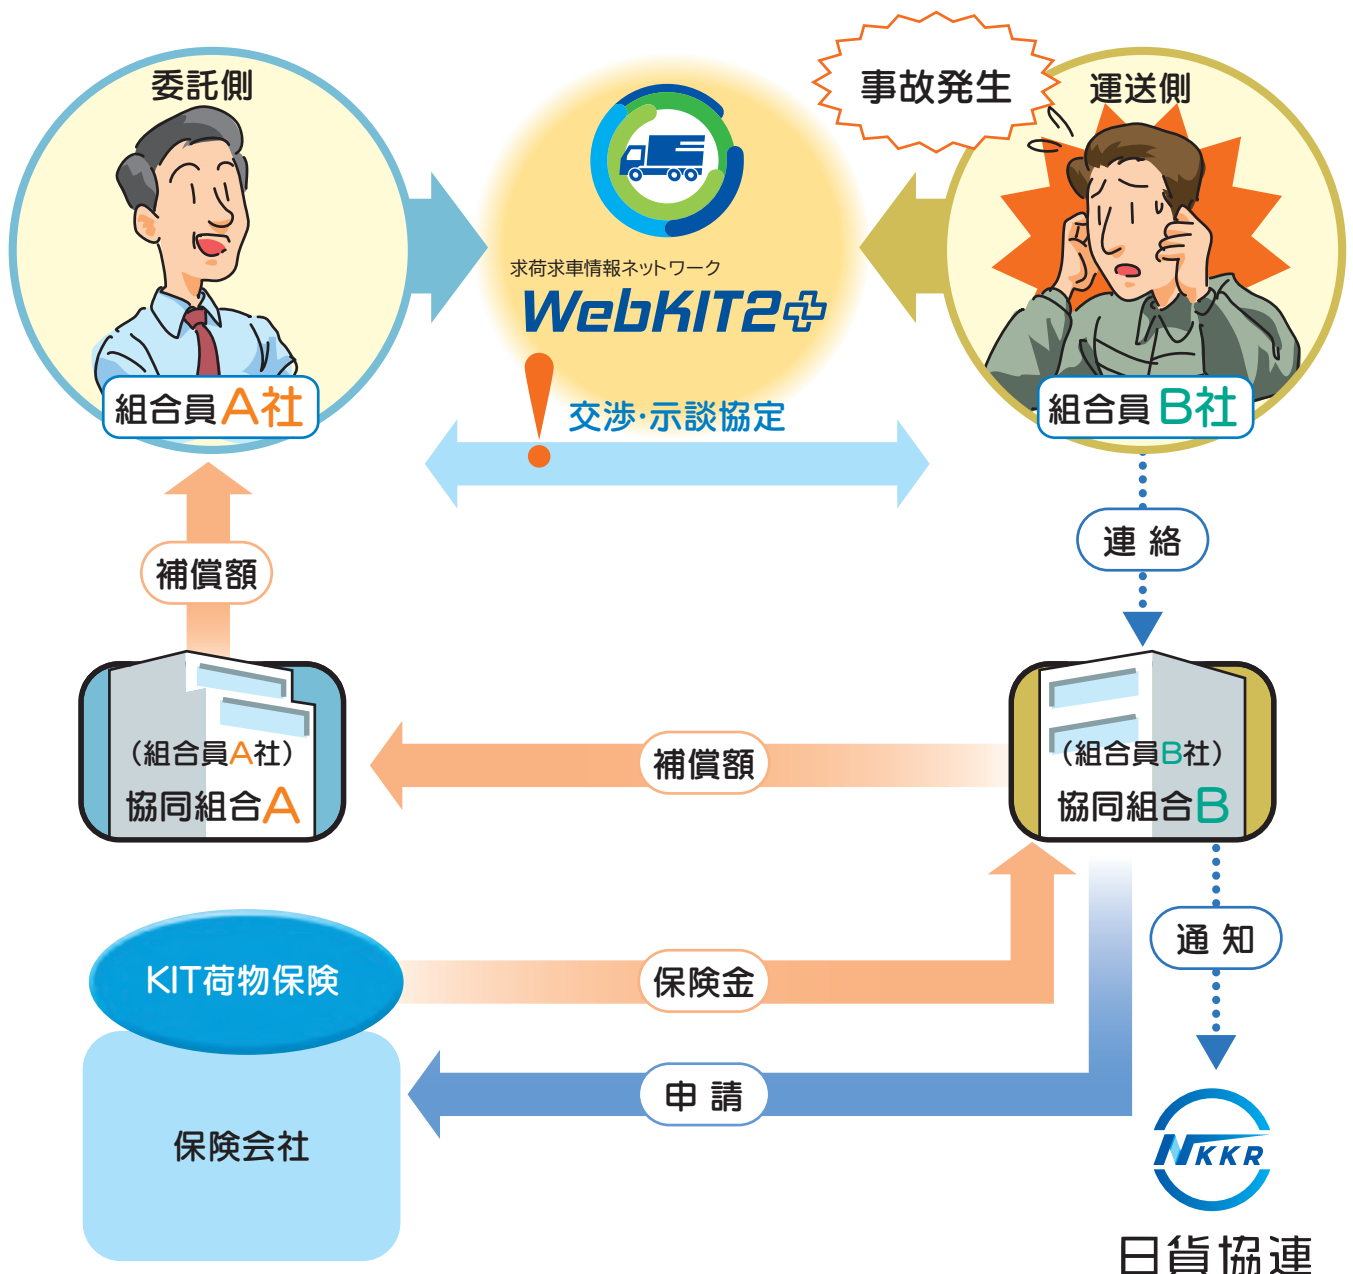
委託側

事故発生

運送側

求荷求車情報ネットワーク
WebKIT2+

組合員A社

組合員B社

交渉·示談協定

連 絡

補償額

（組合員A社）
協同組合A

補償額

（組合員B社）
協同組合B

通 知

KIT荷物保険

保険金

申 請

保険会社

NKKR

日貨協連